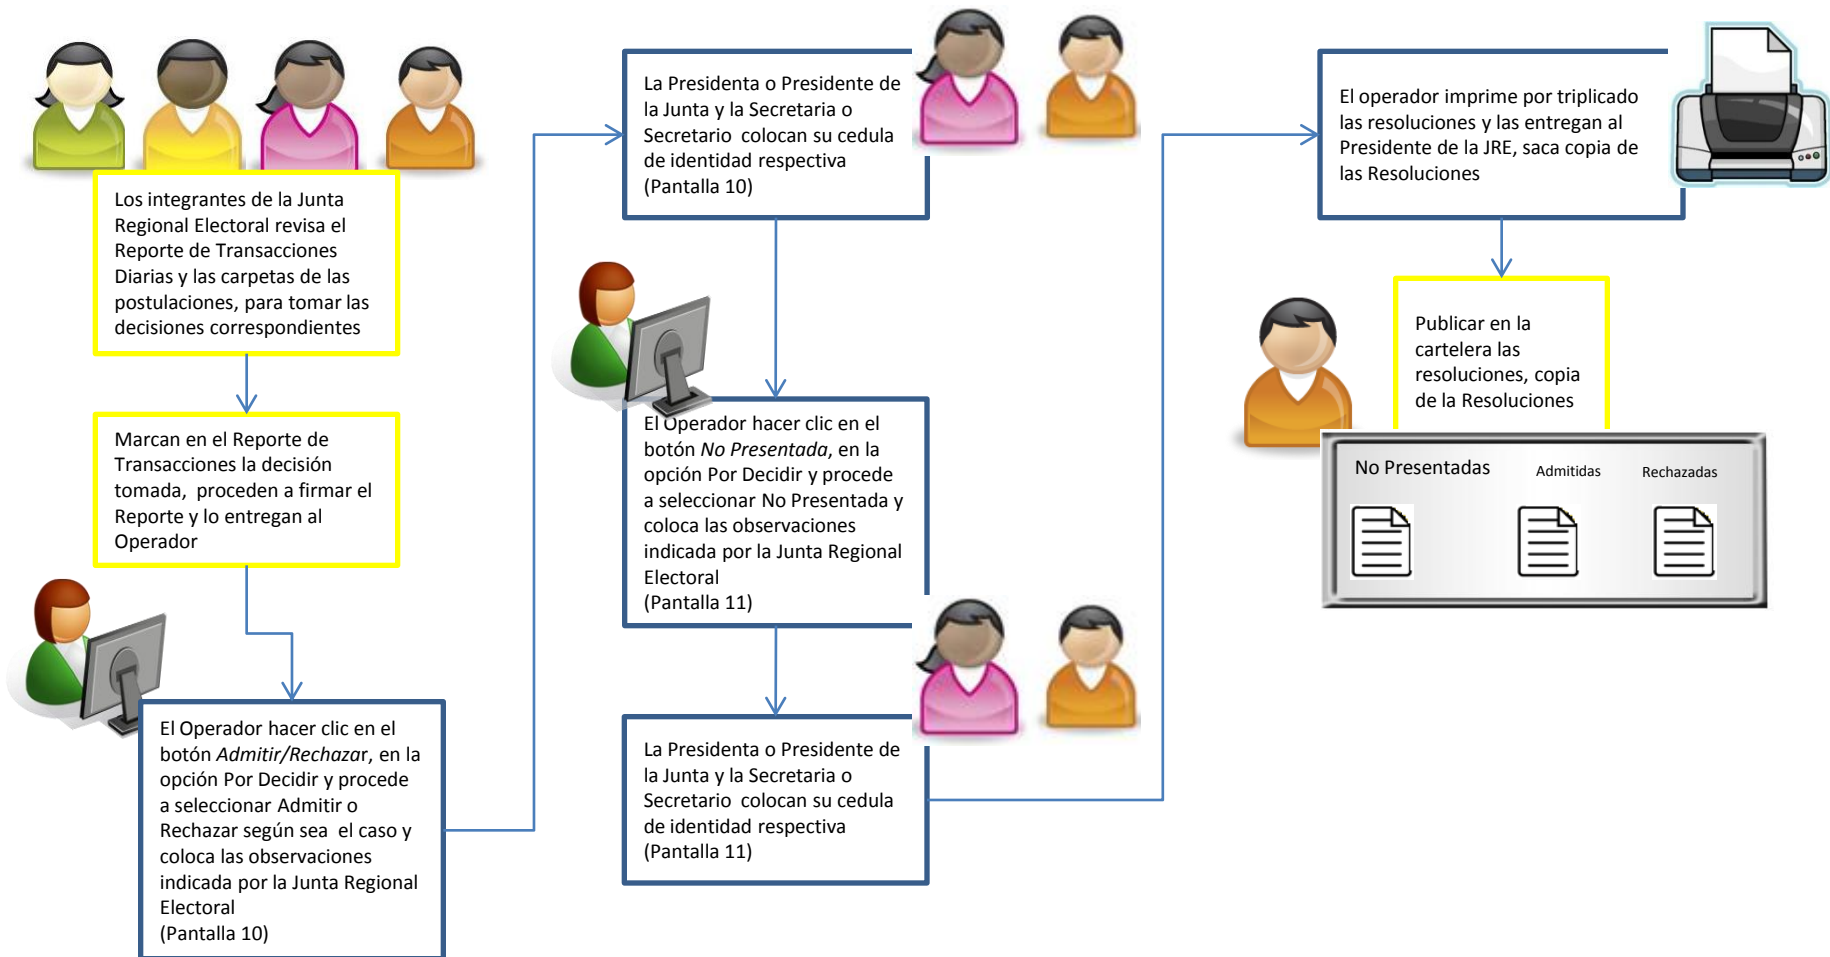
Los integrantes de la Junta Regional Electoral revisa el Reporte de Transacciones Diarias y las carpetas de las postulaciones, para tomar las decisiones correspondientes

Marcan en el Reporte de Transacciones la decisión tomada, proceden a firmar el Reporte y lo entregan al Operador

El Operador hacer clic en el botón *Admitir/Rechazar*, en la opción Por Decidir y procede a seleccionar Admitir o Rechazar según sea el caso y coloca las observaciones indicada por la Junta Regional Electoral
(Pantalla 10)

La Presidenta o Presidente de la Junta y la Secretaria o Secretario colocan su cedula de identidad respectiva
(Pantalla 10)

El Operador hacer clic en el botón *No Presentada*, en la opción Por Decidir y procede a seleccionar No Presentada y coloca las observaciones indicada por la Junta Regional Electoral
(Pantalla 11)

La Presidenta o Presidente de la Junta y la Secretaria o Secretario colocan su cedula de identidad respectiva
(Pantalla 11)

El operador imprime por triplicado las resoluciones y las entregan al Presidente de la JRE, saca copia de las Resoluciones

Publicar en la cartelera las resoluciones, copia de la Resoluciones

No Presentadas
Admitidas
Rechazadas